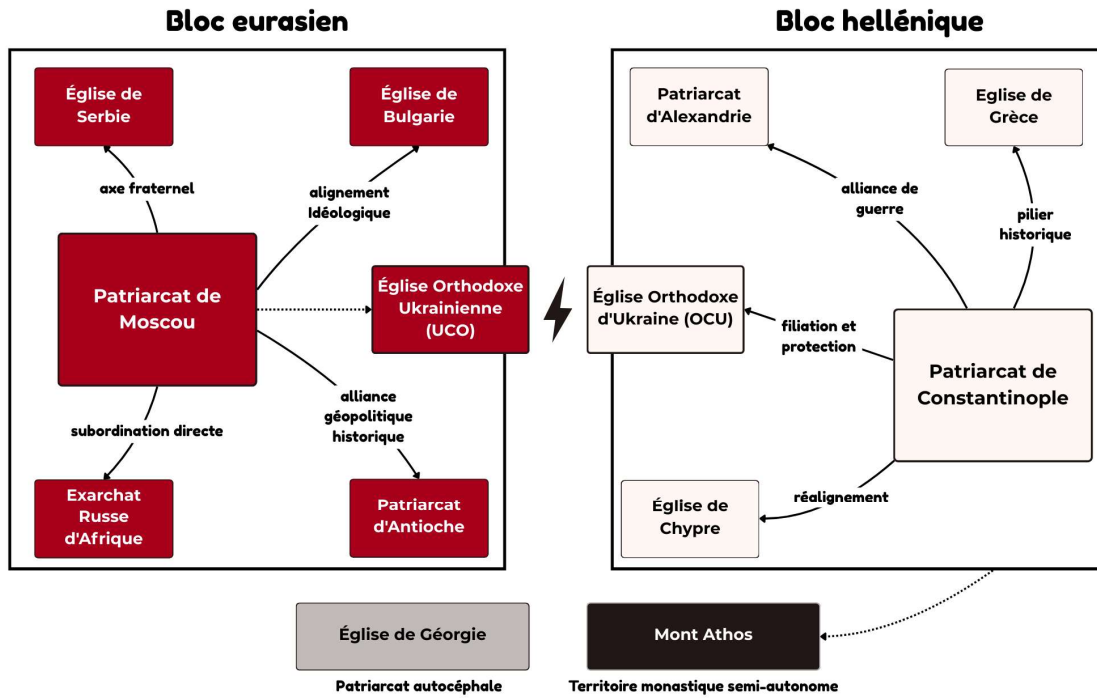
Bloc eurasien

Église de Serbie

Église de Bulgarie

axe fraternel

alignement Idéologique

Patriarcat de Moscou

Église Orthodoxe Ukrainienne (UCO)

alliance géopolitique historique

subordination directe

Exarchat Russe d'Afrique

Patriarcat d'Antioche

Bloc hellénique

Patriarcat d'Alexandrie

Eglise de Grèce

alliance de guerre

pilier historique

Église Orthodoxe d'Ukraine (OCU)

filiation et protection

Patriarcat de Constantinople

Église de Chypre

réalignement

Église de Géorgie

Patriarcat autocéphale

Mont Athos

Territoire monastique semi-autonome